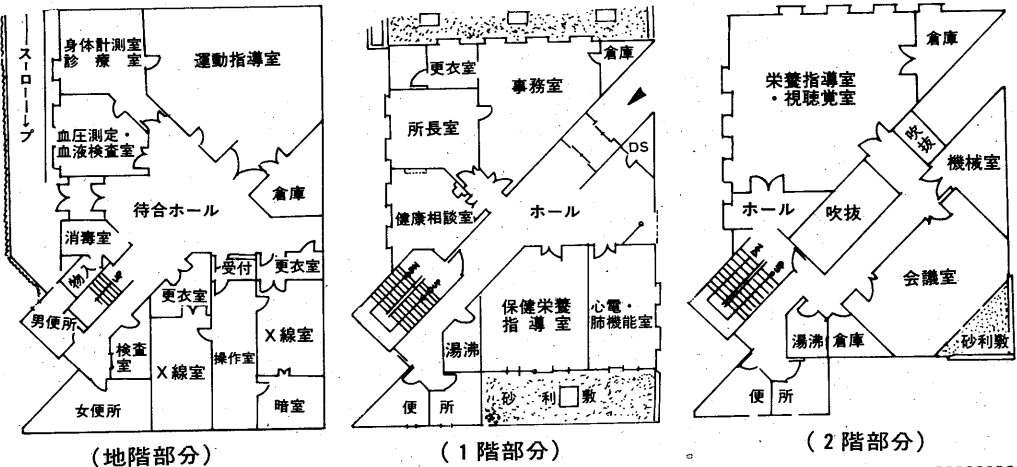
スロープ

身体計測室
診療室

運動指導室

血圧測定・
血液検査室

倉庫

待合ホール

消毒室

更衣室

搬入

受付

更衣室

男便所

更衣室

X線室

検査室

X線室

操作室

暗室

女便所

(地階部分)

倉庫

更衣室

事務室

所長室

DS

健康相談室

ホール

保健栄養
指導室

心電・
肺機能室

湯沸

便所

砂利敷

(1階部分)

倉庫

栄養指導室
・視聴覚室

吹抜

機械室

ホール

吹抜

会議室

湯沸

倉庫

砂利敷

便所

(2階部分)